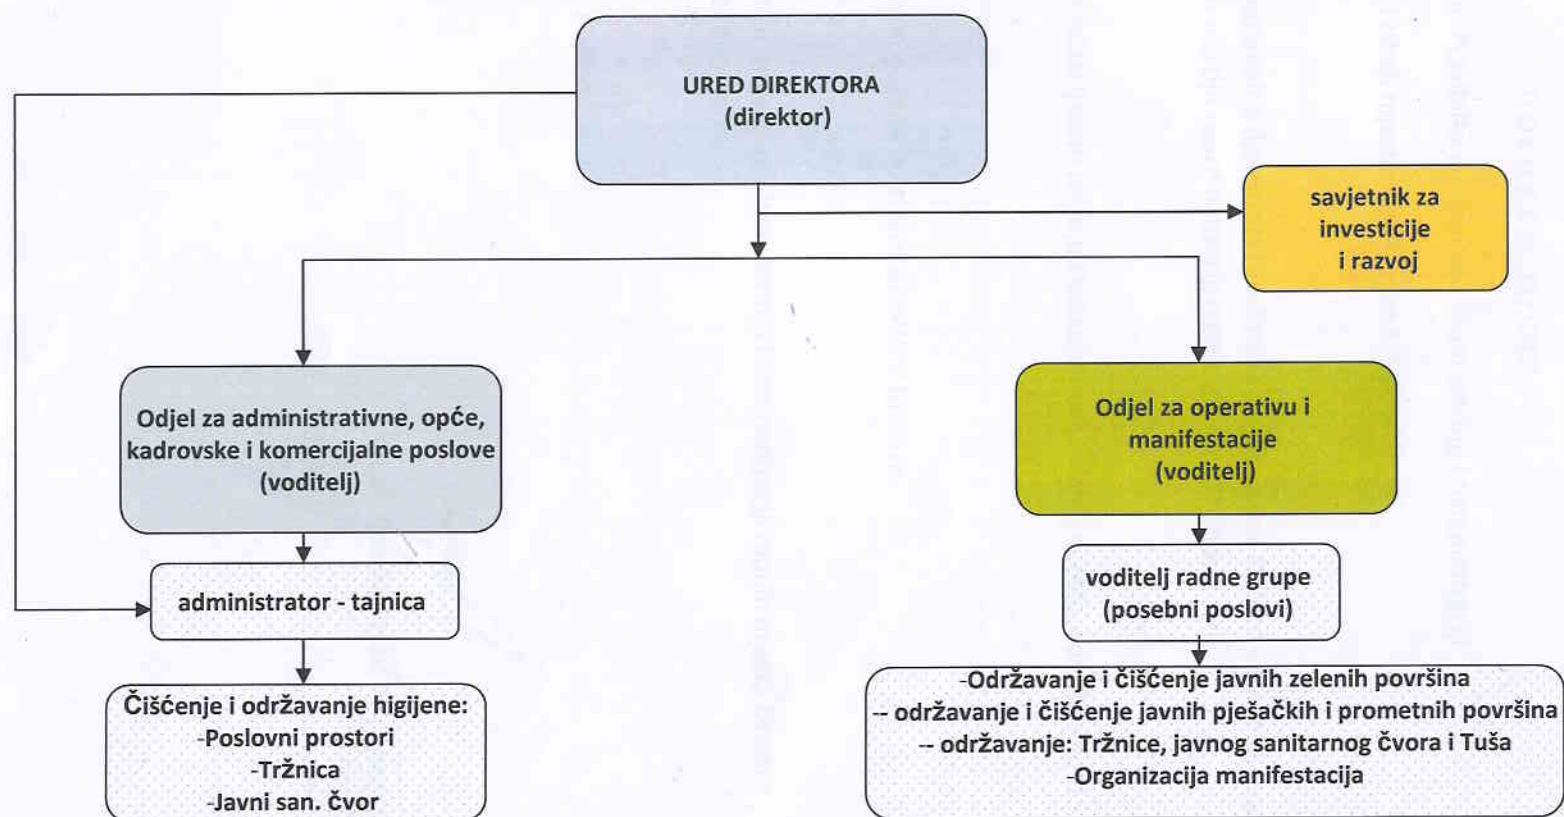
URED DIREKTORA
(direktor)

savjetnik za investicije i razvoj

Odjel za administrativne, opće, kadrovske i komercijalne poslove
(voditelj)

Odjel za operativu i manifestacije
(voditelj)

administrator - tajnica

voditelj radne grupe
(posebni poslovi)

Čišćenje i održavanje higijene:
-Poslovni prostori
-Tržnica
-Javni san. čvor

-Održavanje i čišćenje javnih zelenih površina
-- održavanje i čišćenje javnih pješačkih i prometnih površina
-- održavanje: Tržnice, javnog sanitarnog čvora i Tuša
-Organizacija manifestacija